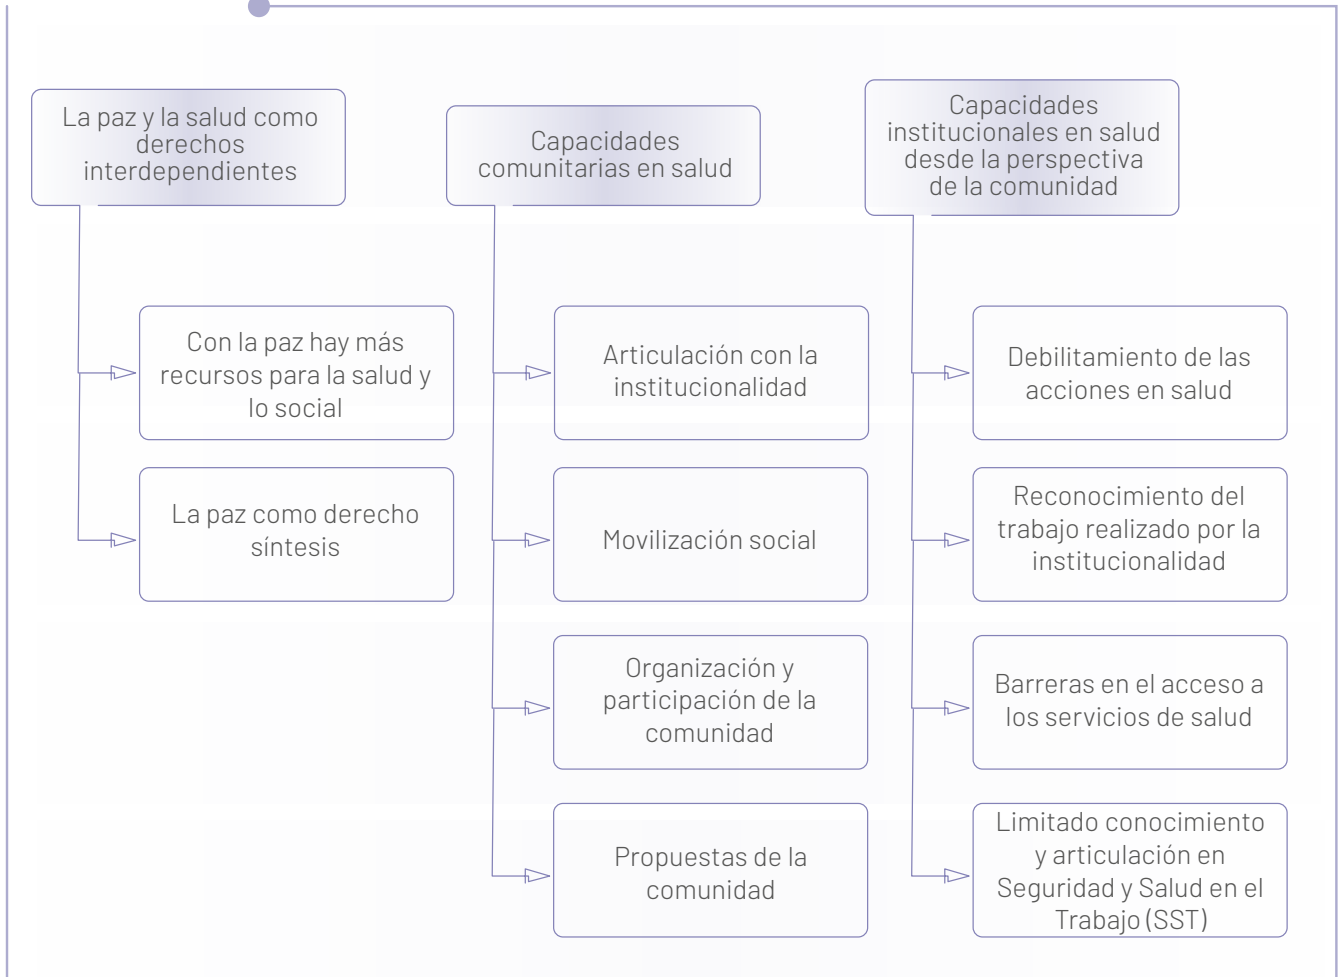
La paz y la salud como derechos interdependientes

Con la paz hay más recursos para la salud y lo social

La paz como derecho síntesis

Capacidades comunitarias en salud

Articulación con la institucionalidad

Movilización social

Organización y participación de la comunidad

Propuestas de la comunidad

Capacidades institucionales en salud desde la perspectiva de la comunidad

Debilitamiento de las acciones en salud

Reconocimiento del trabajo realizado por la institucionalidad

Barreras en el acceso a los servicios de salud

Limitado conocimiento y articulación en Seguridad y Salud en el Trabajo (SST)